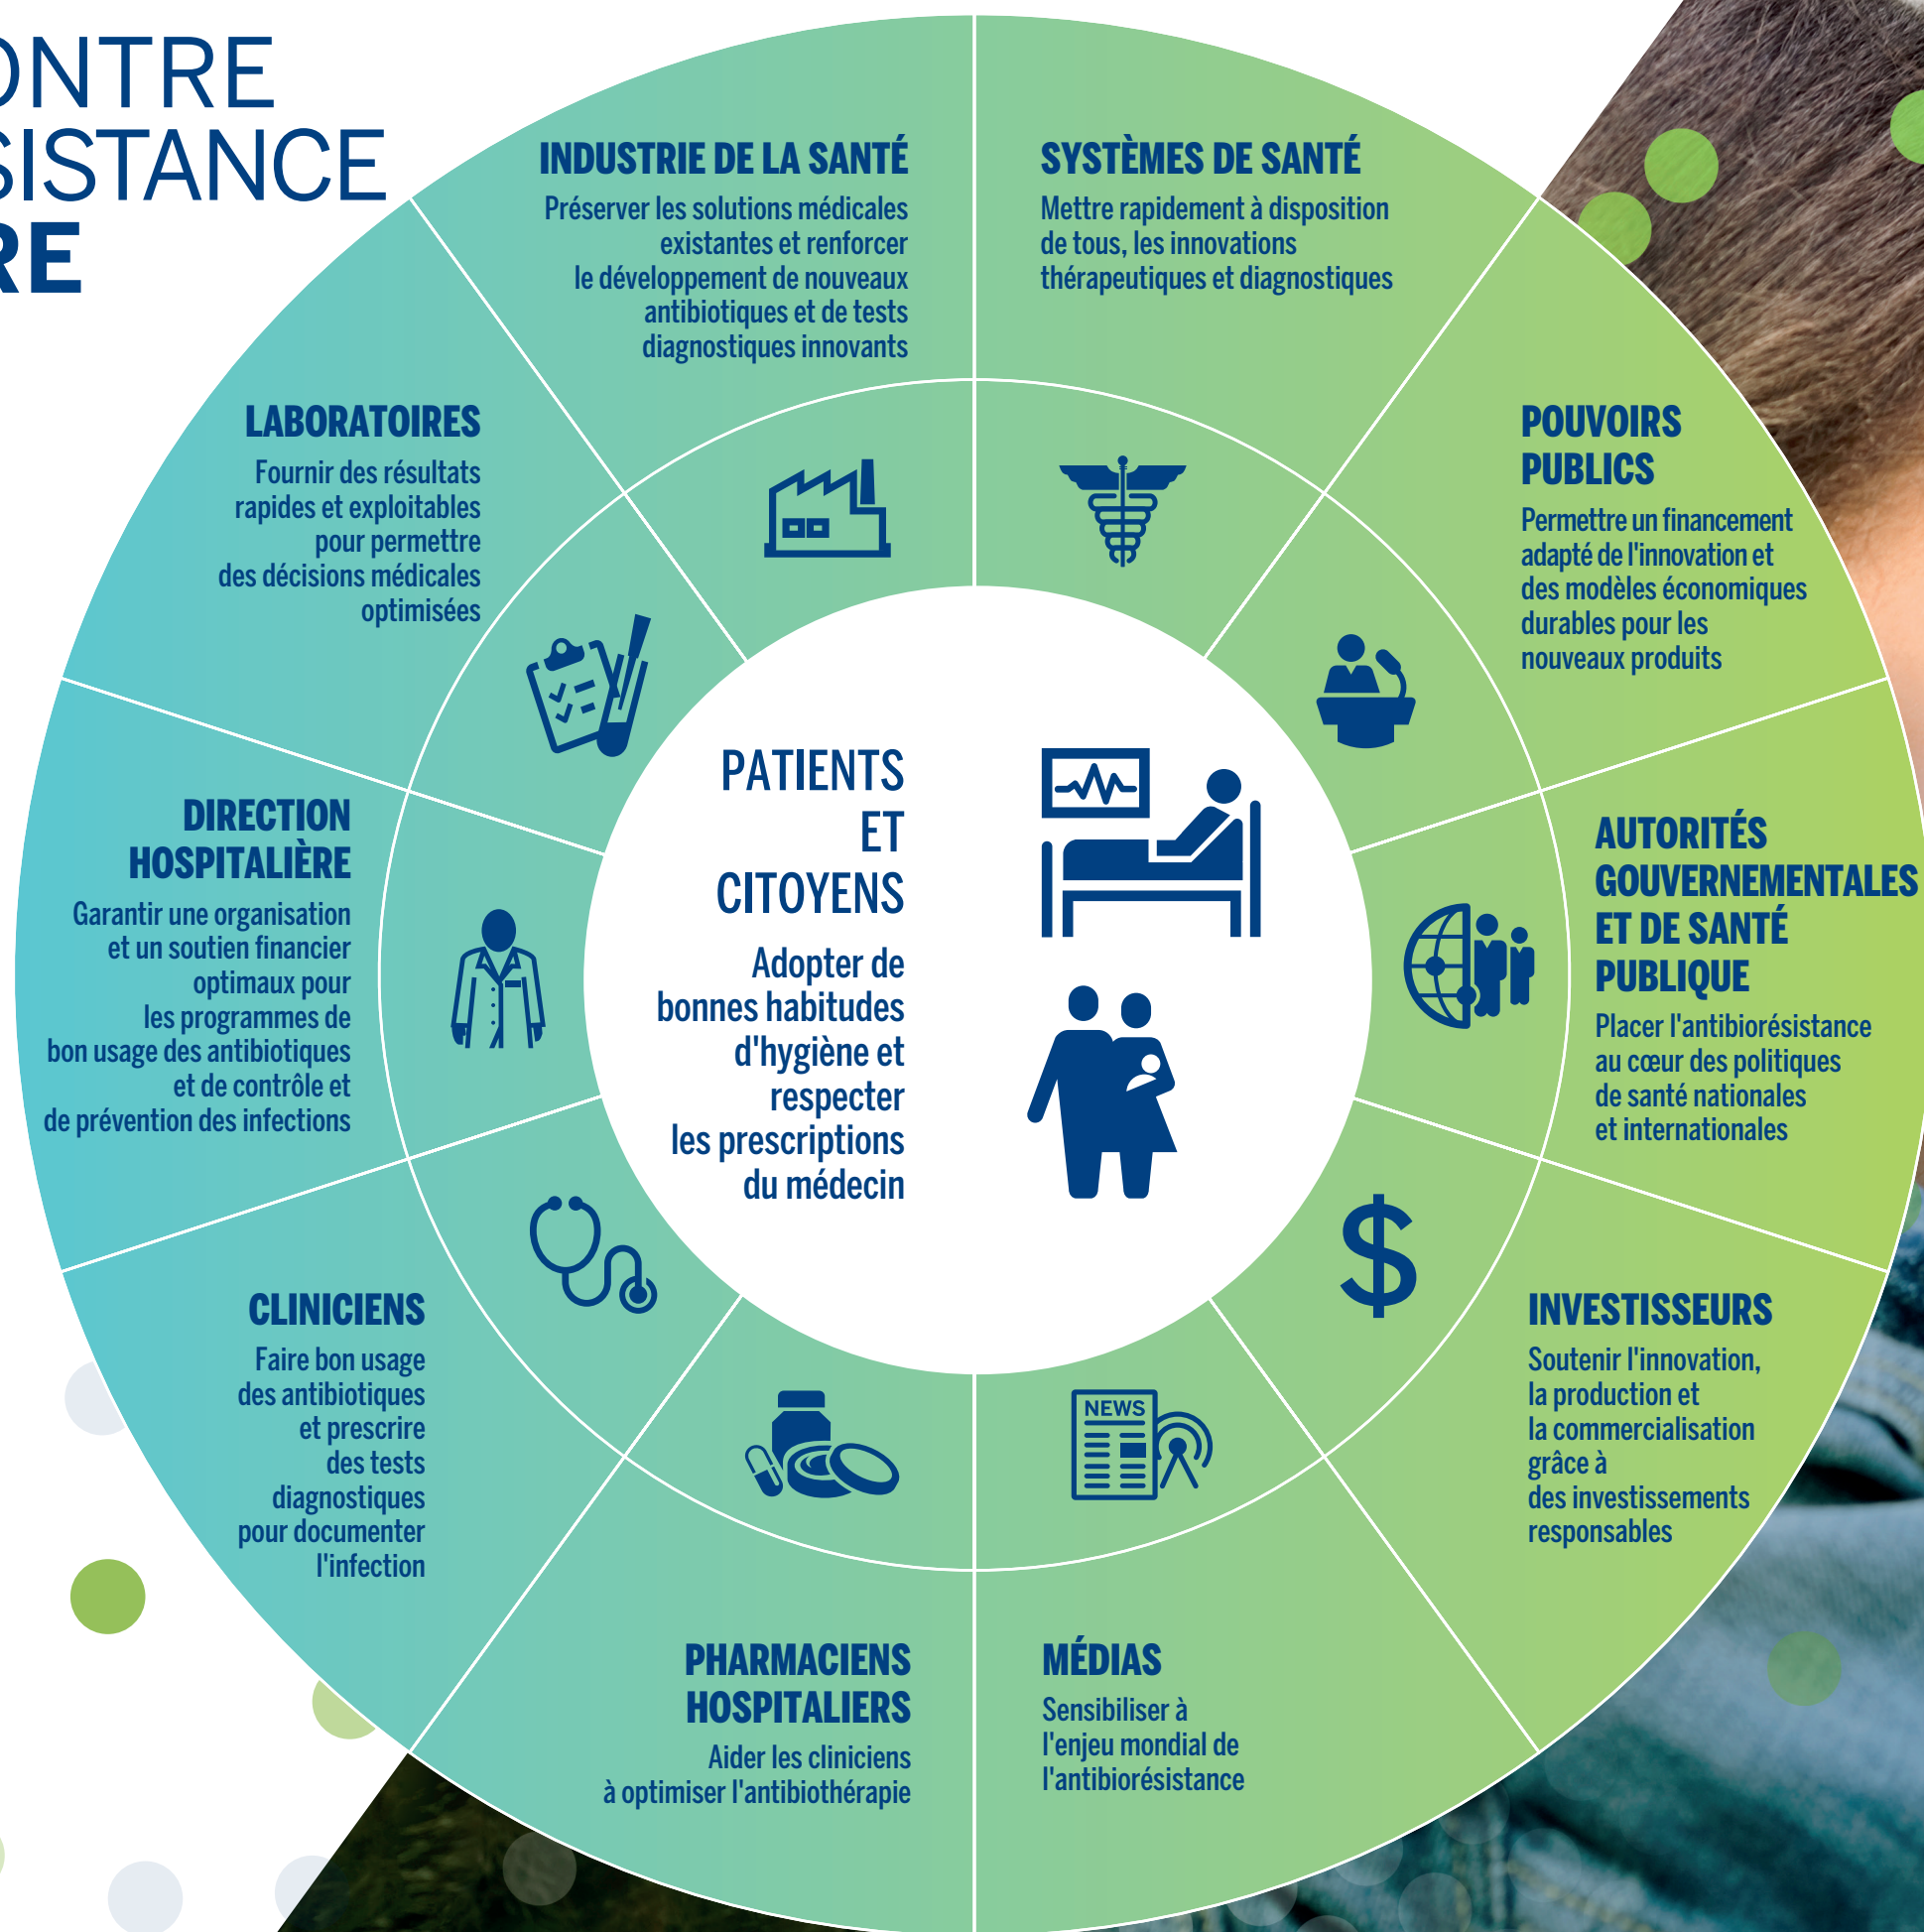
ONTRE
SISTANCE
RE

INDUSTRIE DE LA SANTÉ
Préserver les solutions médicales existantes et renforcer le développement de nouveaux antibiotiques et de tests diagnostiques innovants

SYSTÈMES DE SANTÉ
Mettre rapidement à disposition de tous, les innovations thérapeutiques et diagnostiques

LABORATOIRES
Fournir des résultats rapides et exploitables pour permettre des décisions médicales optimisées

POUVOIRS PUBLICS
Permettre un financement adapté de l'innovation et des modèles économiques durables pour les nouveaux produits

DIRECTION HOSPITALIÈRE
Garantir une organisation et un soutien financier optimaux pour les programmes de bon usage des antibiotiques et de contrôle et de prévention des infections

PATIENTS ET CITOYENS
Adopter de bonnes habitudes d'hygiène et respecter les prescriptions du médecin

AUTORITÉS GOUVERNEMENTALES ET DE SANTÉ PUBLIQUE
Placer l'antibiorésistance au cœur des politiques de santé nationales et internationales

CLINICIENS
Faire bon usage des antibiotiques et prescrire des tests diagnostiques pour documenter l'infection

INVESTISSEURS
Soutenir l'innovation, la production et la commercialisation grâce à des investissements responsables

NEWS

PHARMACIENS HOSPITALIERS
Aider les cliniciens à optimiser l'antibiothérapie

MÉDIAS
Sensibiliser à l'enjeu mondial de l'antibiorésistance